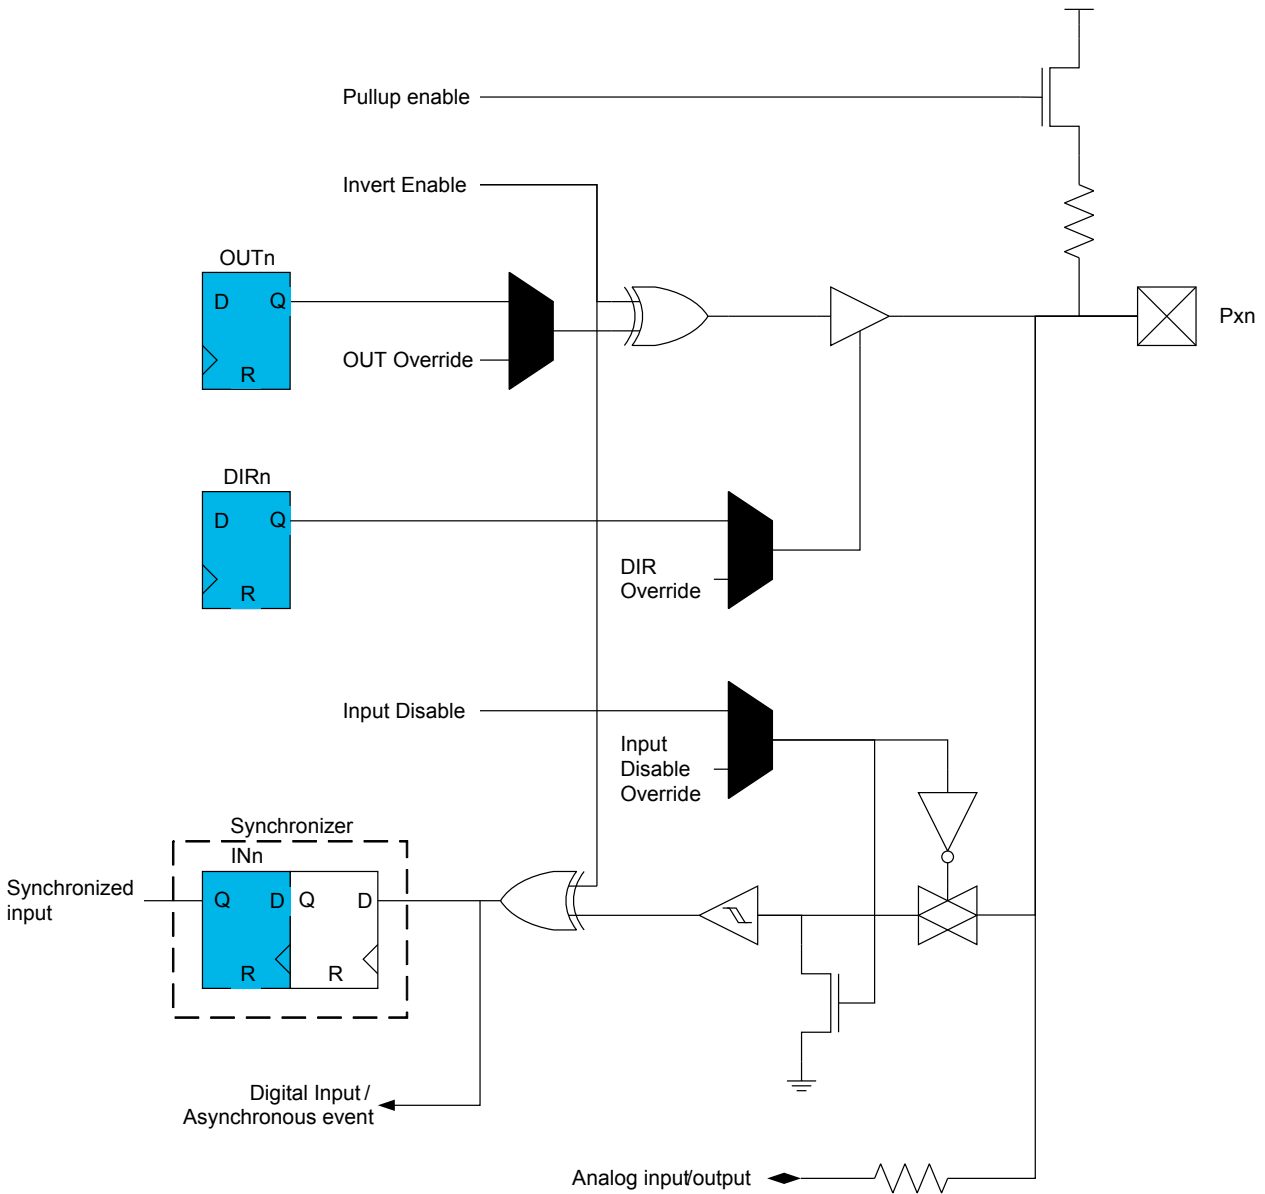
Pullup enable

Invert Enable

OUTn
D Q
R

OUT Override

Pxn

DIRn
D Q
R

DIR Override

Input Disable

Input Disable Override

Synchronizer
INn

Synchronized input

Q D Q D
R R

Digital Input / Asynchronous event

Analog input/output